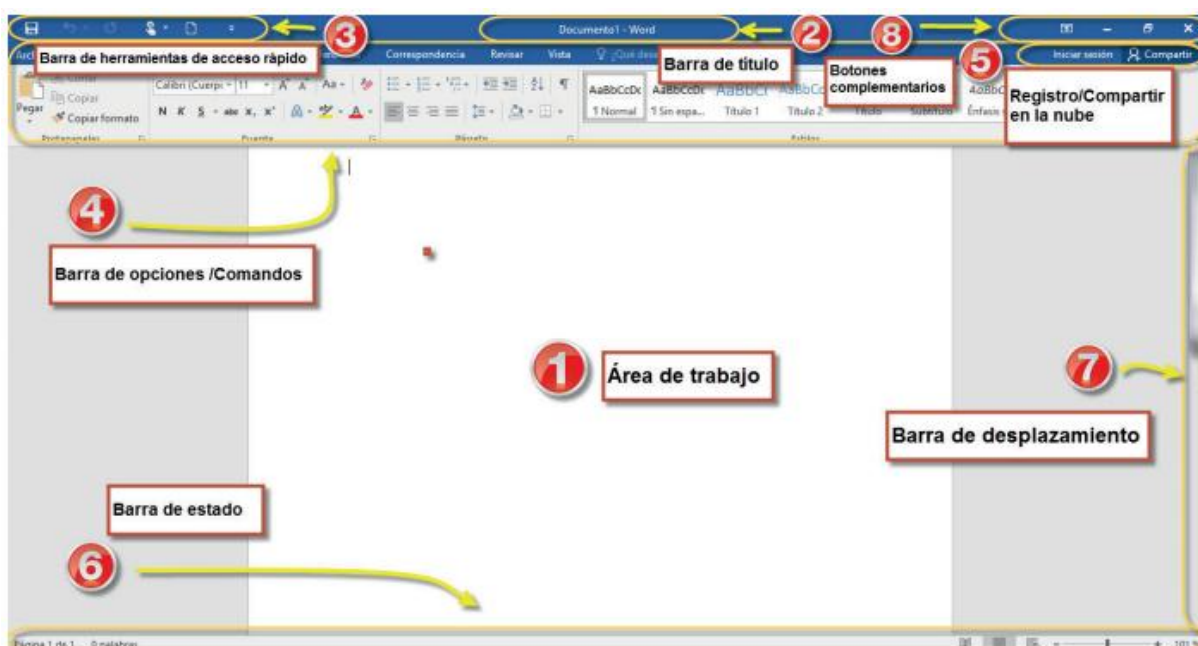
Documento1 - Word

3

Barra de herramientas de acceso rápido

Correspondencia Revisar Vista

2

Barra de título

8

Botones complementarios

5

Iniciar sesión Compartir

Registro/Compartir en la nube

Pegar Copiar Copiar formato

Calibri (Cuerpo 11 A A Aa

N K S abc $x_2$ $x^2$

AaBbCcDc 1 Normal AaBbCcDc 1 Sin espa... AaBbCc Título 1 AaBbCc Título 2 Título Subtítulo Énfasis

Portapapeles Fuente Párrafo Estilos

4

Barra de opciones /Comandos

1

Área de trabajo

7

Barra de desplazamiento

Barra de estado

6

Página 1 de 1 0 palabras